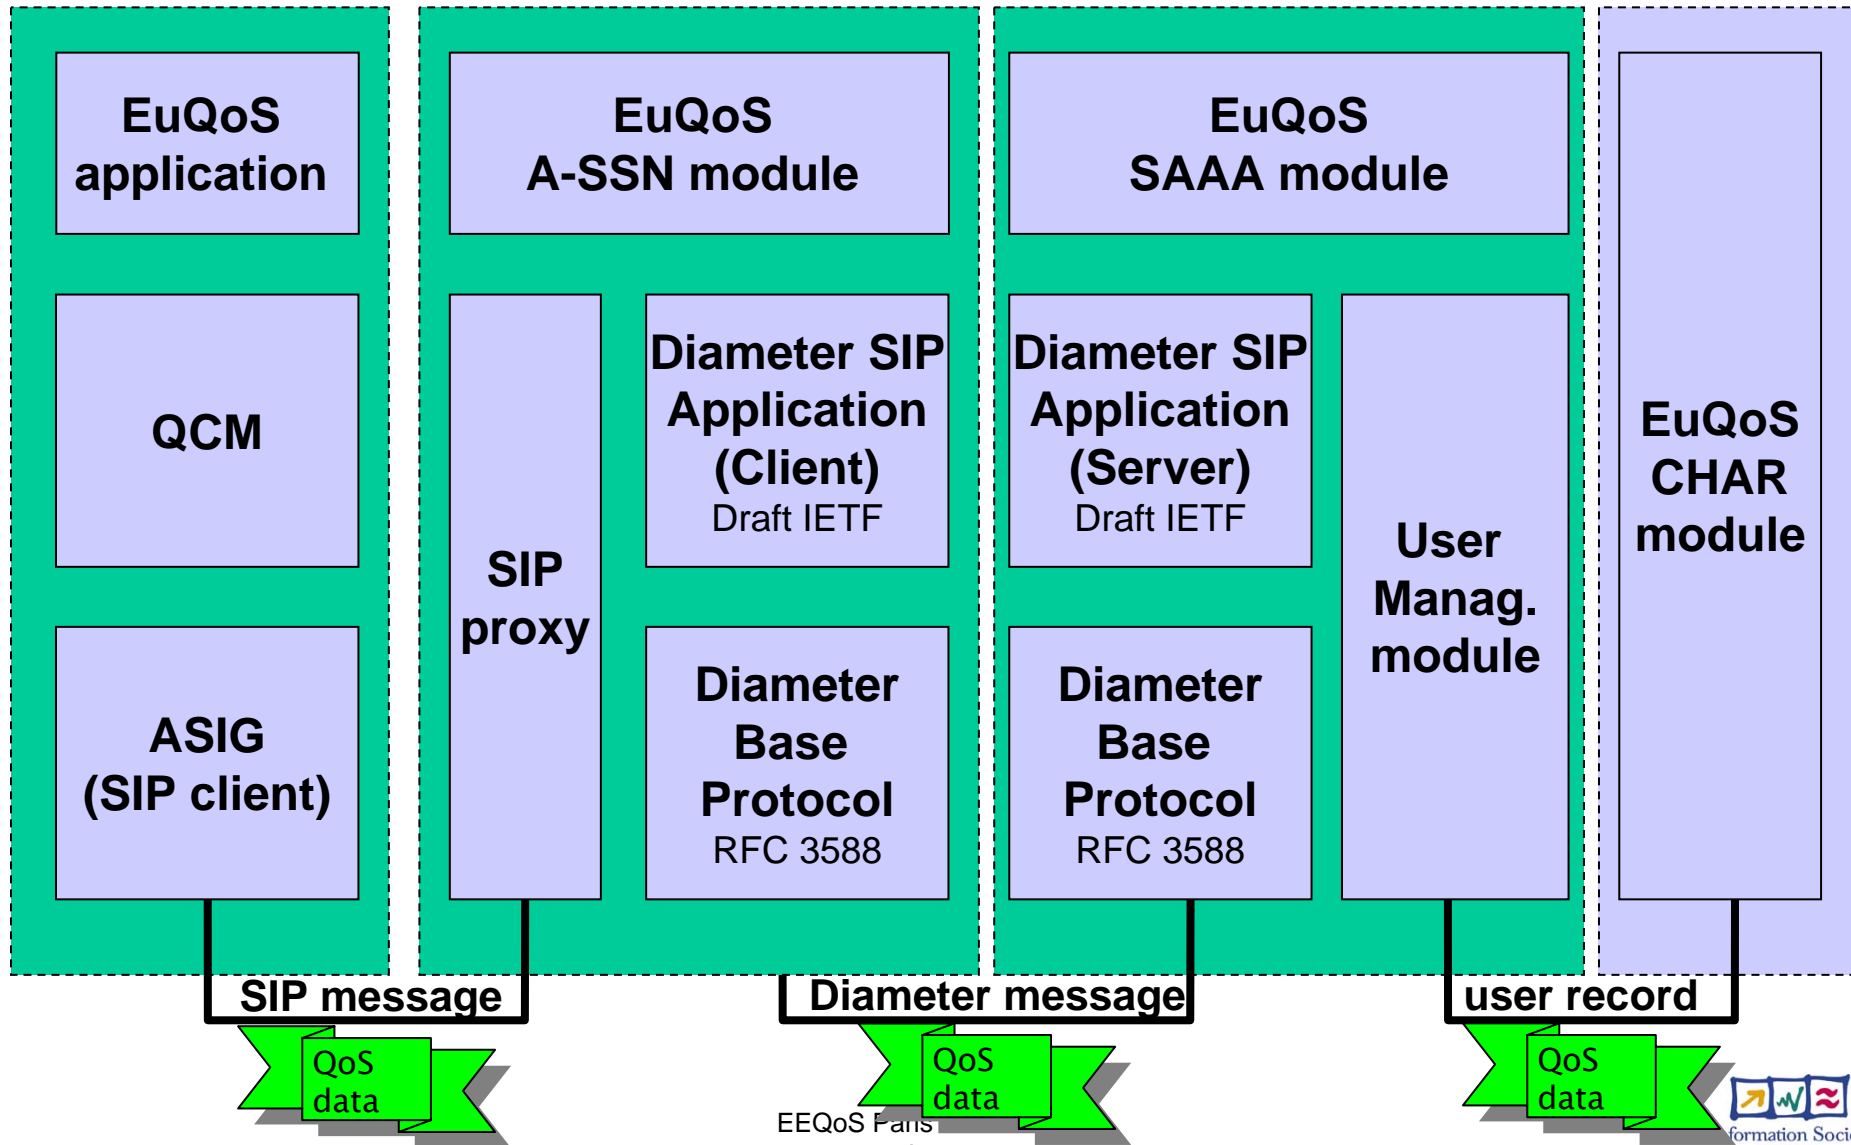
EuQoS application

QCM

ASIG (SIP client)

EuQoS A-SSN module

SIP proxy

Diameter SIP Application (Client) Draft IETF

Diameter Base Protocol RFC 3588

EuQoS SAAA module

Diameter SIP Application (Server) Draft IETF

Diameter Base Protocol RFC 3588

User Manag. module

EuQoS CHAR module

SIP message

QoS data

Diameter message

QoS data

user record

QoS data

EEQoS Paris

formation Soci